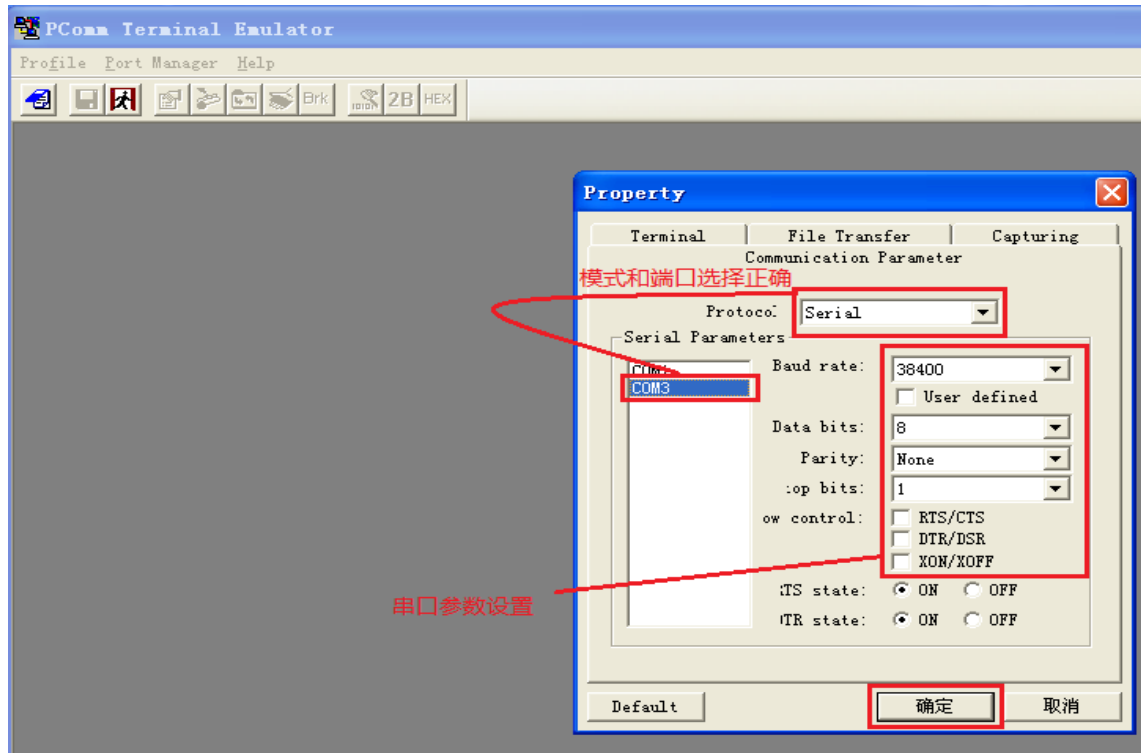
PComm Terminal Emulator

Profile Port Manager Help

Brk 2B HEX

Property

Terminal File Transfer Capturing

Communication Parameter

模式和端口选择正确

Protocol: Serial

Serial Parameters

COM1
COM3

Baud rate: 38400

User defined

Data bits: 8

Parity: None

:op bits: 1

ow control: RTS/CTS DTR/DSR XON/XOFF

串口参数设置

:TS state: ON OFF

'TR state: ON OFF

Default 确定 取消